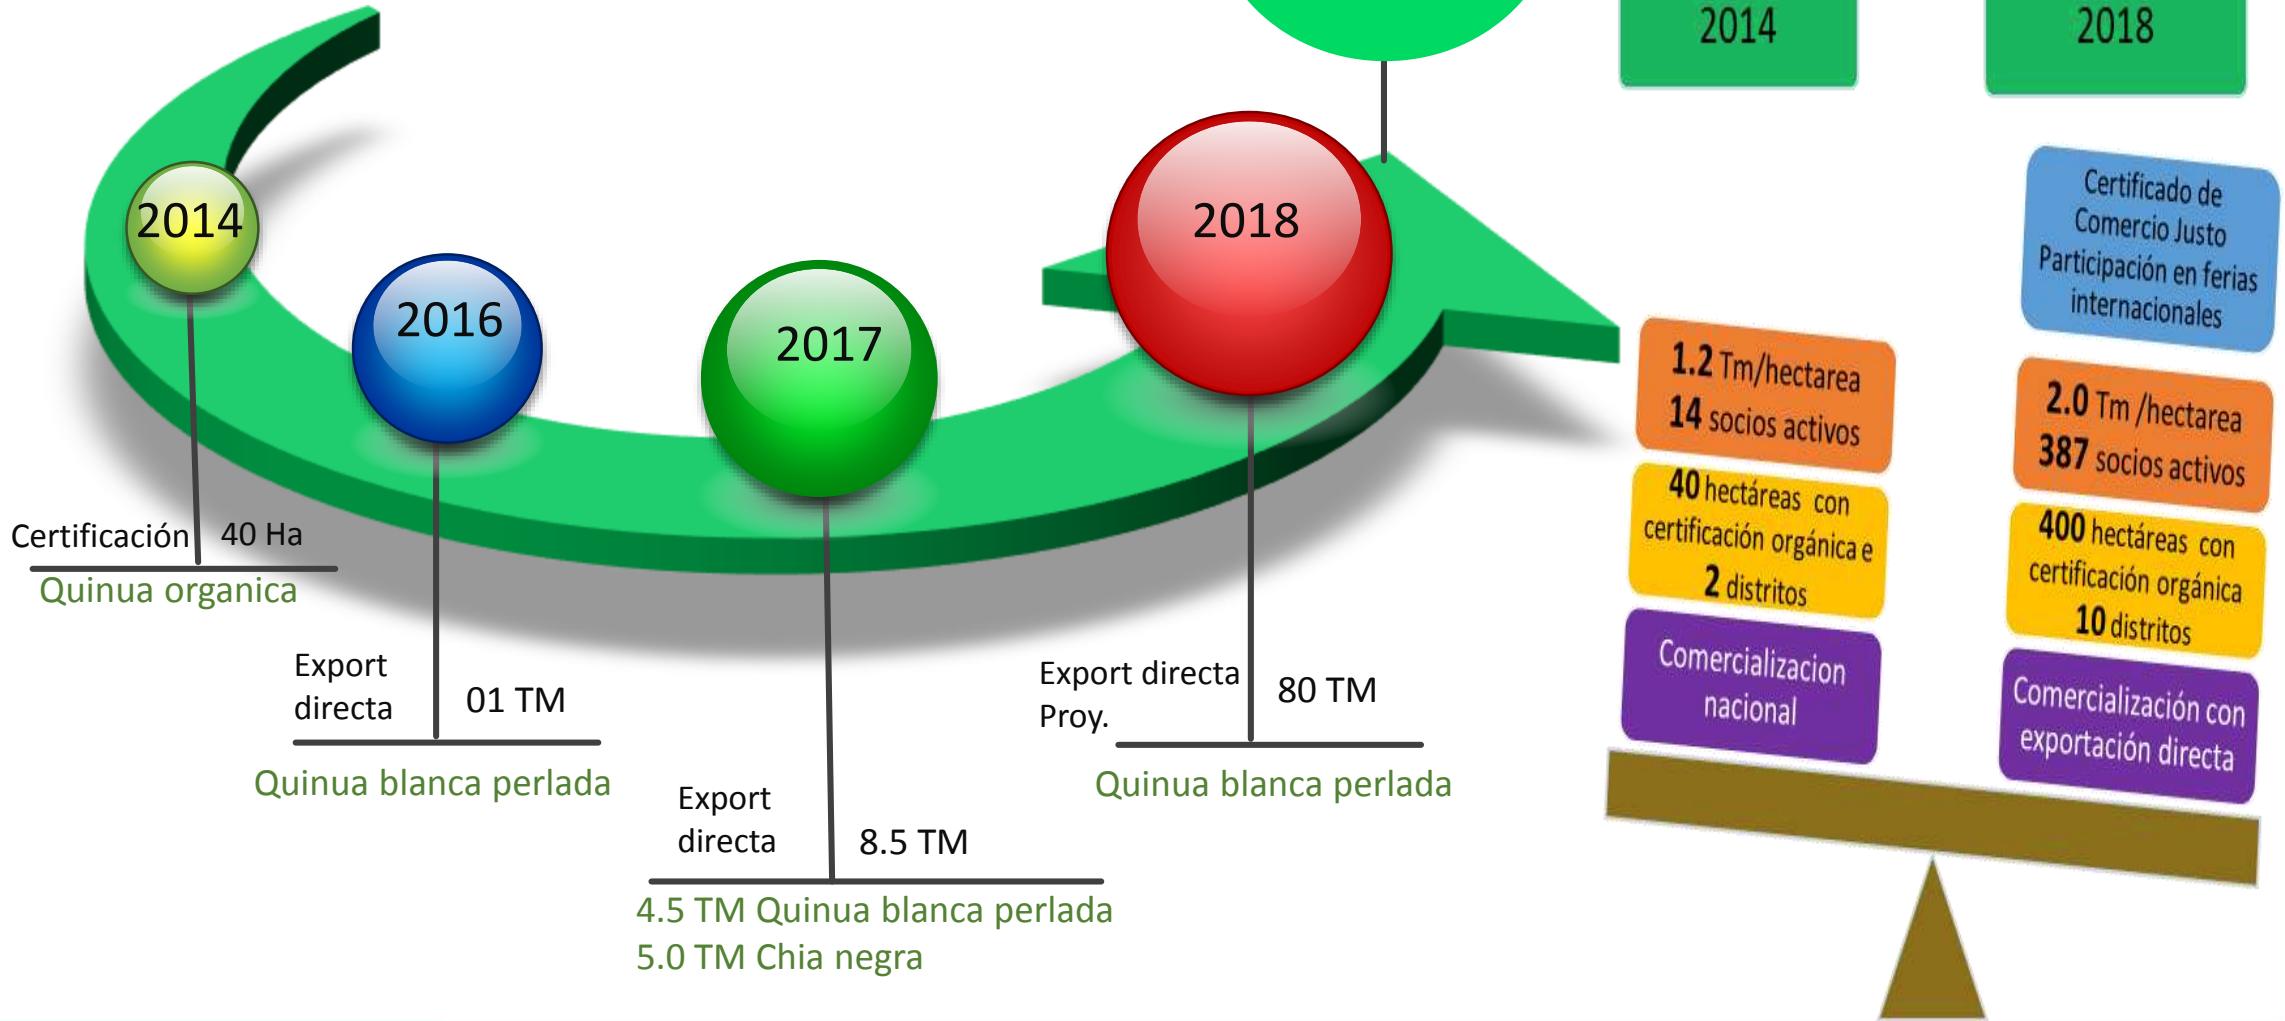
2014

2016

2017

2018

Certificación 40 Ha
Quinua organica

Export directa 01 TM
Quinua blanca perlada

Export directa 8.5 TM
4.5 TM Quinua blanca perlada
5.0 TM Chia negra

Export directa Proy. 80 TM
Quinua blanca perlada

2014

2018

Certificado de Comercio Justo Participación en ferias internacionales

1.2 Tm/hectarea
14 socios activos

2.0 Tm /hectarea
387 socios activos

40 hectáreas con certificación orgánica e 2 distritos

400 hectáreas con certificación orgánica 10 distritos

Comercializacion nacional

Comercialización con exportación directa